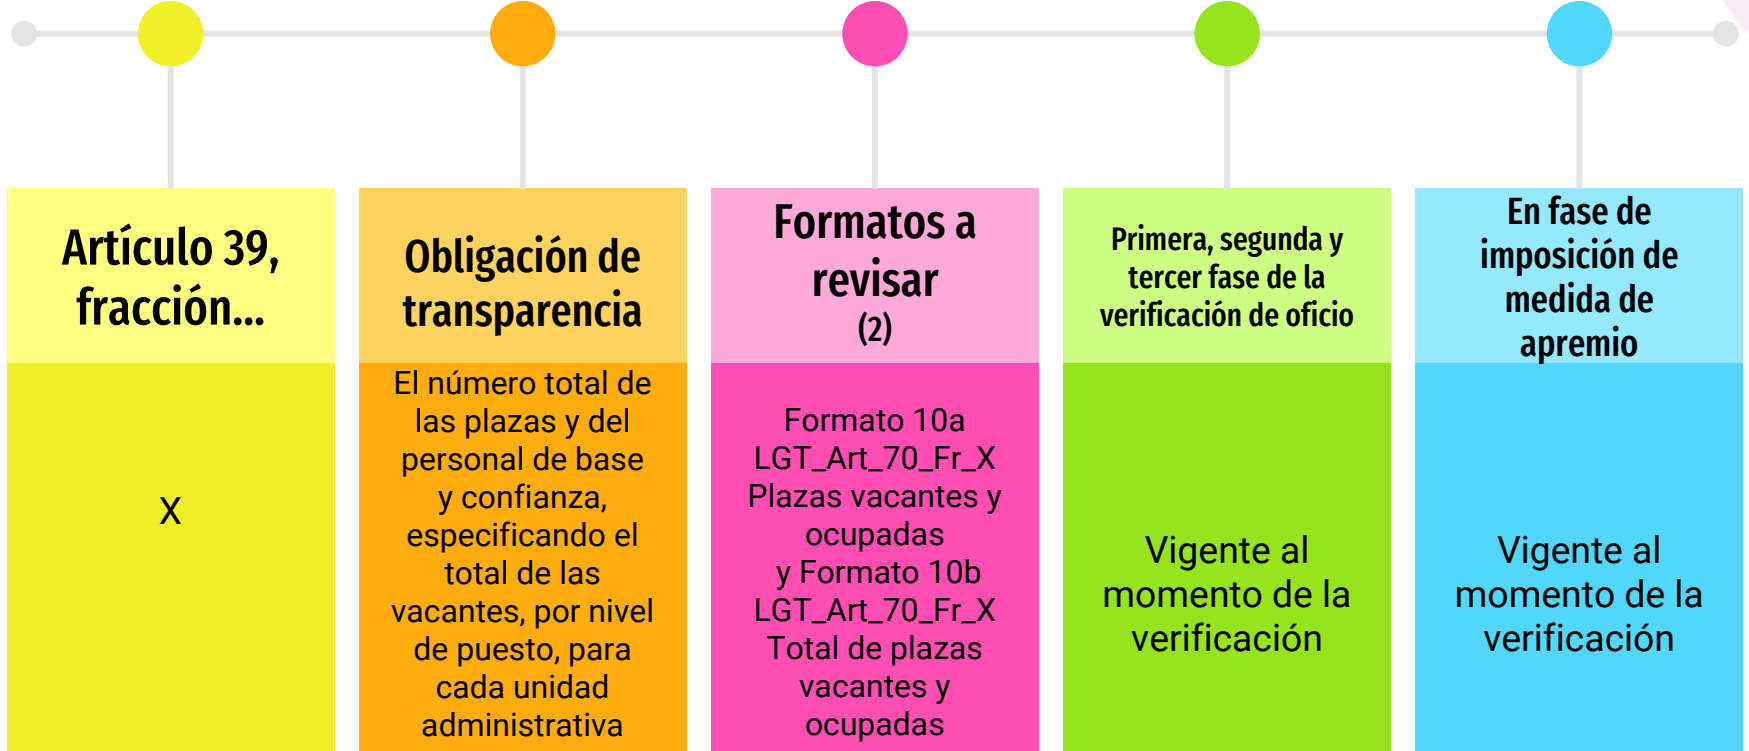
Artículo 39, fracción...

X

Obligación de transparencia

El número total de las plazas y del personal de base y confianza, especificando el total de las vacantes, por nivel de puesto, para cada unidad administrativa

Formatos a revisar
(2)

Formato 10a LGT_Art_70_Fr_X Plazas vacantes y ocupadas y Formato 10b LGT_Art_70_Fr_X Total de plazas vacantes y ocupadas

Primera, segunda y tercer fase de la verificación de oficio

Vigente al momento de la verificación

En fase de imposición de medida de apremio

Vigente al momento de la verificación